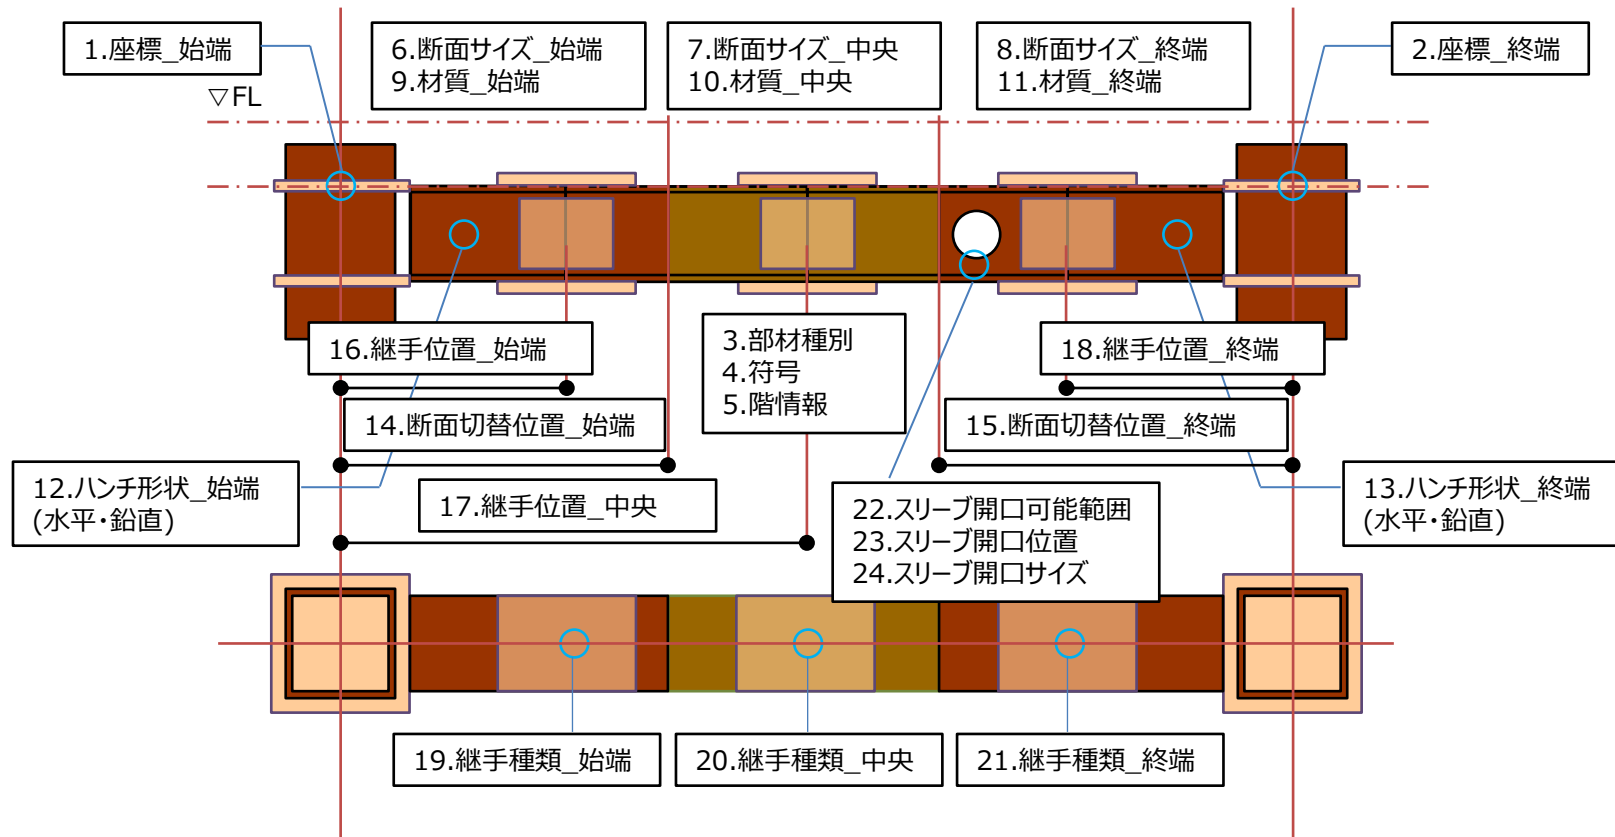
1.座標_始端

6.断面サイズ_始端
9.材質_始端

7.断面サイズ_中央
10.材質_中央

8.断面サイズ_終端
11.材質_終端

2.座標_終端

▽FL

16.継手位置_始端

3.部材種別
4.符号
5.階情報

18.継手位置_終端

14.断面切替位置_始端

15.断面切替位置_終端

12.ハンチ形状_始端
(水平・鉛直)

17.継手位置_中央

22.スリーブ開口可能範囲
23.スリーブ開口位置
24.スリーブ開口サイズ

13.ハンチ形状_終端
(水平・鉛直)

19.継手種類_始端

20.継手種類_中央

21.継手種類_終端